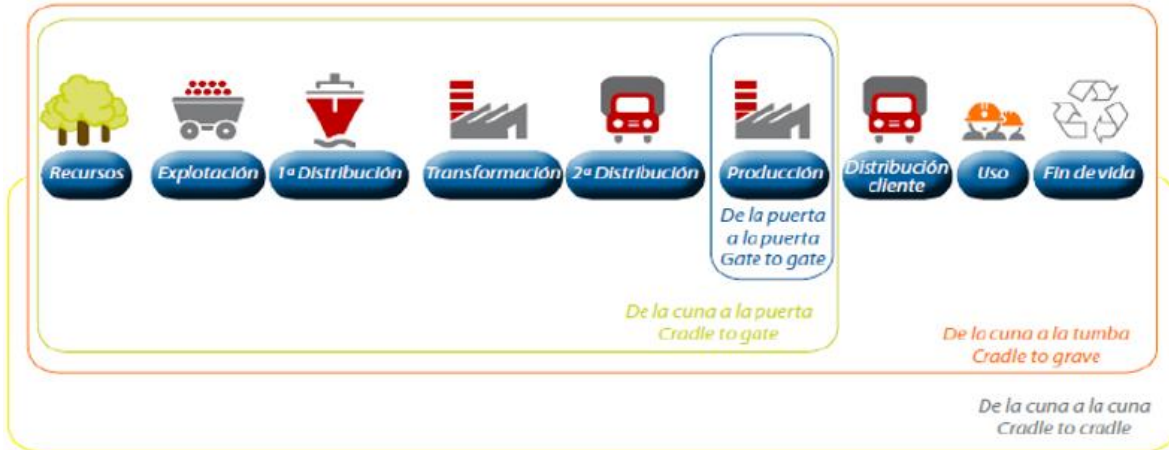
Recursos
Explotación
1ª Distribución
Transformación
2ª Distribución
Producción
Distribución cliente
Uso
Fin de vida

De la puerta a la puerta
Gate to gate

De la cuna a la puerta
Cradle to gate

De la cuna a la tumba
Cradle to grave

De la cuna a la cuna
Cradle to cradle